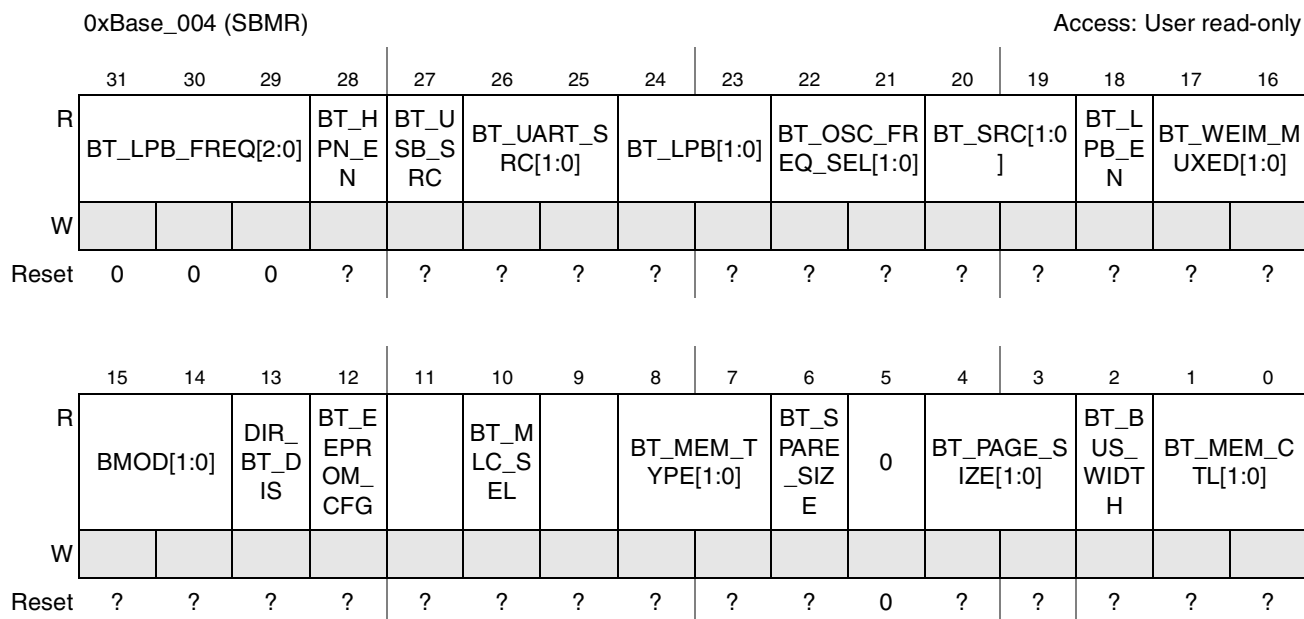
0xBase_004 (SBMR)

Access: User read-only

| | 31 | 30 | 29 | 28 | 27 | 26 | 25 | 24 | 23 | 22 | 21 | 20 | 19 | 18 | 17 | 16 |
|---|---|---|---|---|---|---|---|---|---|---|---|---|---|---|---|---|
| R | BT_LPB_FREQ[2:0] | | | BT_HPN_EN | BT_USB_SRC | BT_UART_SRC[1:0] | | BT_LPB[1:0] | | BT_OSC_FREQ_SEL[1:0] | | BT_SRC[1:0] | | BT_LPB_EN | BT_WEIM_MUXED[1:0] | |
| W | | | | | | | | | | | | | | | | |
| Reset | 0 | 0 | 0 | ? | ? | ? | ? | ? | ? | ? | ? | ? | ? | ? | ? | ? |

| | 15 | 14 | 13 | 12 | 11 | 10 | 9 | 8 | 7 | 6 | 5 | 4 | 3 | 2 | 1 | 0 |
|---|---|---|---|---|---|---|---|---|---|---|---|---|---|---|---|---|
| R | BMOD[1:0] | | DIR_BT_DIS | BT_EEPROM_CFG | | BT_MLC_SEL | | BT_MEM_TYPE[1:0] | | BT_SPARE_SIZE | 0 | BT_PAGE_SIZE[1:0] | | BT_BUS_WIDTH | BT_MEM_CTL[1:0] | |
| W | | | | | | | | | | | | | | | | |
| Reset | ? | ? | ? | ? | ? | ? | ? | ? | ? | ? | 0 | ? | ? | ? | ? | ? |